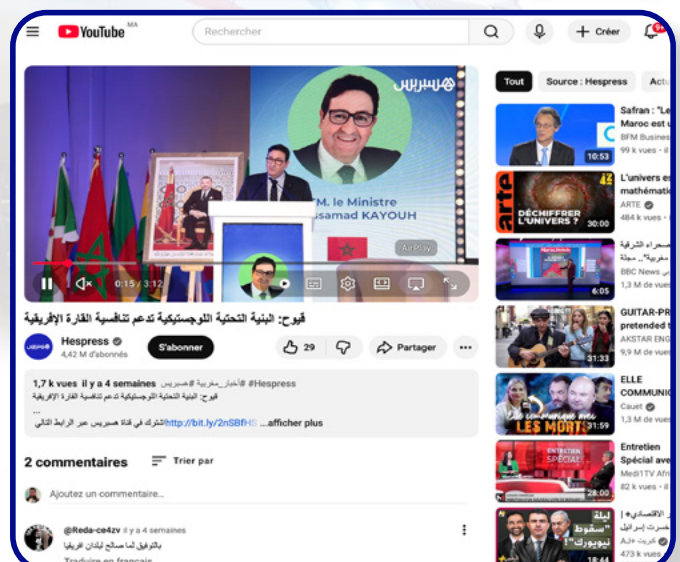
YouTube MA
Rechercher
+ Créer

هسبريس
M. le Ministre
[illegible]ssamad KAYOUH
AirPlay
0:15 / 3:12

قيوح: البنية التحتية اللوجستيكية تدعم تنافسية القارة الإفريقية

Hespress
4,42 M d'abonnés
S'abonner
29
Partager

1,7 k vues il y a 4 semaines #Hespress #أخبار_مغربية #هسبريس
قيوح: البنية التحتية اللوجستيكية تدعم تنافسية القارة الإفريقية
...
اشترك في قناة هسبريس عبر الرابط التالي http://bit.ly/2nSBfH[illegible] ...afficher plus

2 commentaires
Trier par
Ajoutez un commentaire...
@Reda-ce4zv il y a 4 semaines
بالتوفيق لما صالح لبلدان افريقيا
Traduire en français

Tout
Source : Hespress
Actu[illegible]

Safran : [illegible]
Maroc est u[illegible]
BFM Busines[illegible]
99 k vues
10:53

L'univers es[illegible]
mathématiq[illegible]
ARTE
484 k vues
DÉCHIFFRER L'UNIVERS ?
arte
30:00

صحراء الشرقية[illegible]
مغربية» ... مجلة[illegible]
BBC News
1,3 M de vues
6:05

GUITAR-PR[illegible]
pretended t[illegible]
AKSTAR ENG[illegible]
9,9 M de vues
31:33

ELLE
COMMUNIC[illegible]
Cauet
1,3 M de vues
LES MORTS
31:59

Entretien
Spécial ave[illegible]
Medi1TV Afri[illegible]
82 k vues
ENTRETIEN SPÉCIAL
28:00

الاقتصادي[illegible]
خسرت إسرائيل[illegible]
AJ+ عربي
ليلة سقوط نيويورك
18:44